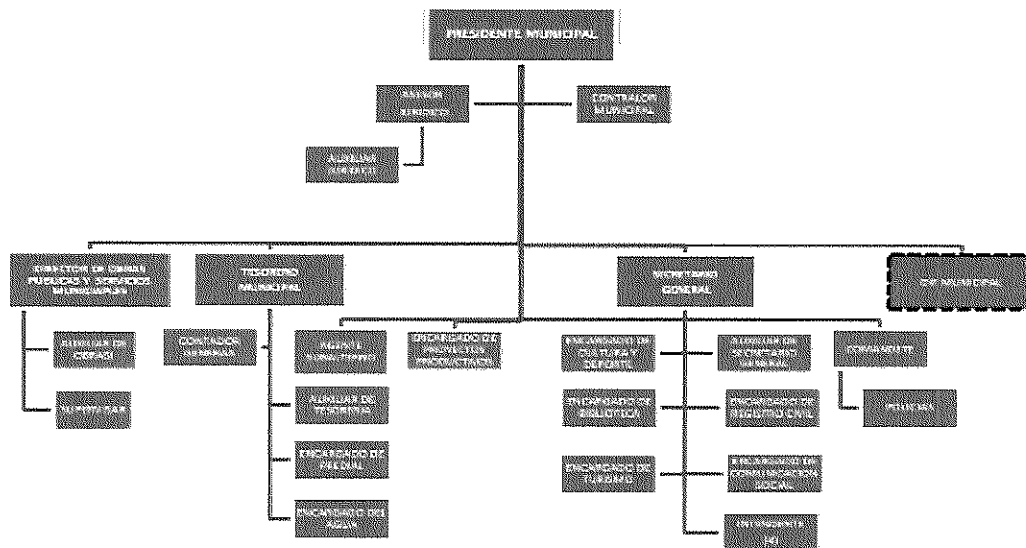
PRESIDENTE MUNICIPAL

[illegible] JURÍDICO

CONTRALOR MUNICIPAL

AUXILIAR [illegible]

DIRECTOR DE OBRAS PÚBLICAS Y SERVICIOS MUNICIPALES

TESORERO MUNICIPAL

SECRETARIO GENERAL

DIF MUNICIPAL

AUXILIAR DE OBRAS

AUXILIAR

CONTADOR GENERAL

AGENTE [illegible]

AUXILIAR DE TESORERÍA

ENCARGADO DE PREDIAL

ENCARGADO DEL AGUA

ENCARGADO DE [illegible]

ENCARGADO DE CULTURA Y DEPORTE

ENCARGADO DE BIBLIOTECA

ENCARGADO DE TURISMO

AUXILIAR DE SECRETARIO GENERAL

ENCARGADO DE REGISTRO CIVIL

ENCARGADO DE COMUNICACIÓN SOCIAL

ENCARGADO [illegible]

COMANDANTE

POLICÍAS